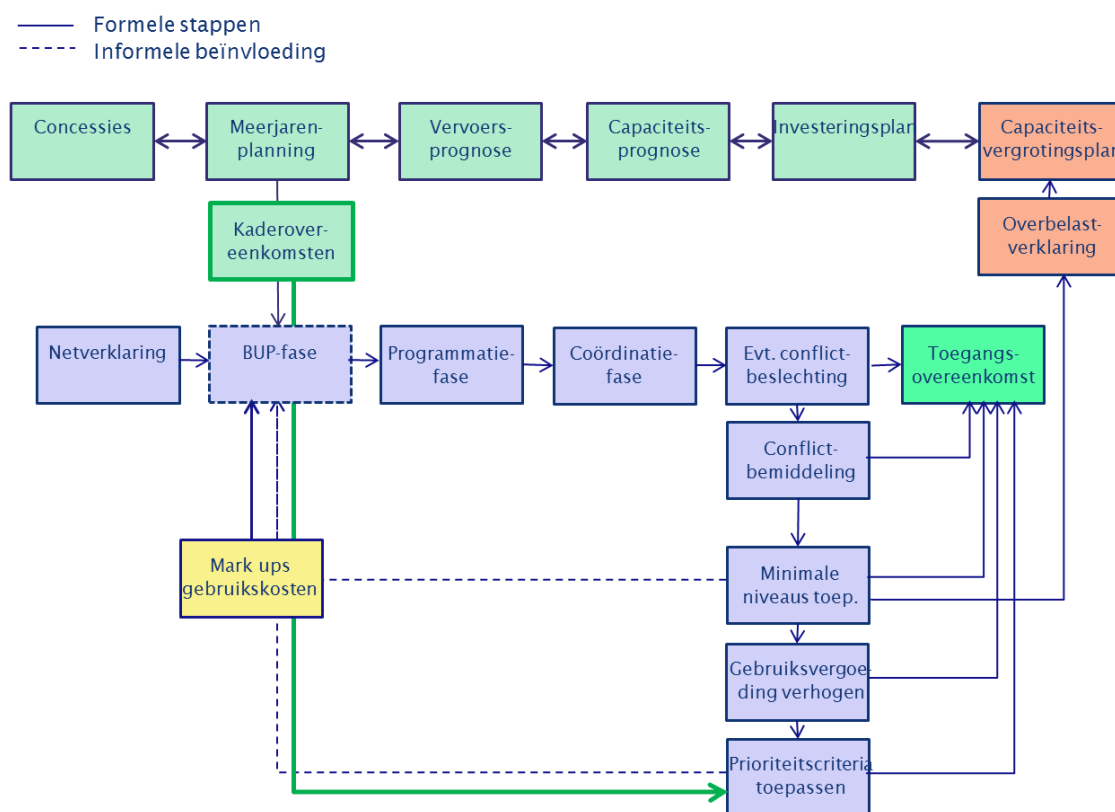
Formele stappen
Informele beïnvloeding

Concessies

Meerjarenplanning

Vervoersprognose

Capaciteitsprognose

Investeringsplan

Capaciteitsvergrotingsplan

Kaderovereenkomsten

Overbelastverklaring

Netverklaring

BUP-fase

Programmatiefase

Coördinatiefase

Evt. conflictbeslechting

Toegangsovereenkomst

Conflictbemiddeling

Mark ups gebruikskosten

Minimale niveaus toep.

Gebruiksvergoeding verhogen

Prioriteitscriteria toepassen